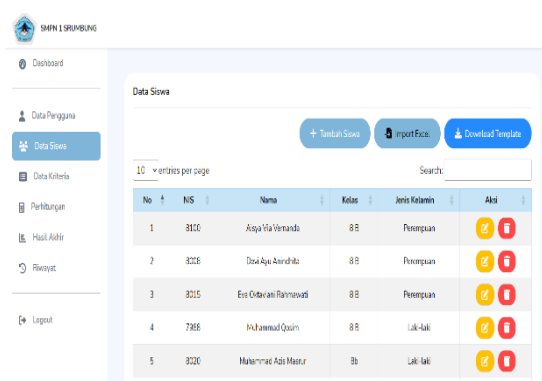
SMPN 1 SRUMBUNG

Dashboard

Data Pengguna

Data Siswa

Data Kriteria

Perhitungan

Hasil Akhir

Riwayat

Logout

Data Siswa

+ Tambah Siswa

Import Excel

Download Template

10 entries per page

Search:

| No | NIS | Nama | Kelas | Jenis Kelamin | Aksi |
|---|---|---|---|---|---|
| 1 | 8100 | Aisya'rifa Vemanda | 8 B | Perempuan | |
| 2 | 8008 | Devi Ayu Anindhita | 8 B | Perempuan | |
| 3 | 8015 | Eva Oktaviani Rahmawati | 8 B | Perempuan | |
| 4 | 7968 | Muhammad Qosim | 8 B | Laki-laki | |
| 5 | 8020 | Muhammad Azis Mansur | 8b | Laki-laki | |